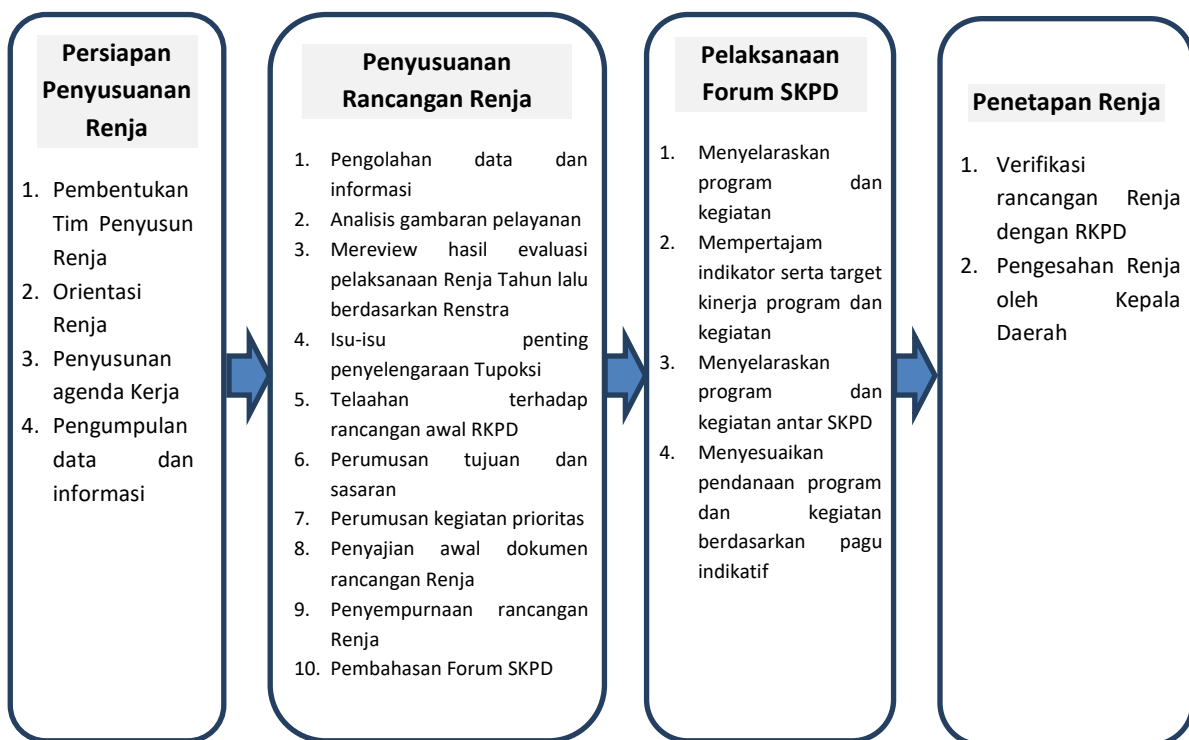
Persiapan Penyusuanan Renja

1. Pembentukan Tim Penyusun Renja
2. Orientasi Renja
3. Penyusunan agenda Kerja
4. Pengumpulan data dan informasi

Penyusuanan Rancangan Renja

1. Pengolahan data dan informasi
2. Analisis gambaran pelayanan
3. Mereview hasil evaluasi pelaksanaan Renja Tahun lalu berdasarkan Renstra
4. Isu-isu penting penyelengaraan Tupoksi
5. Telaahan terhadap rancangan awal RKPD
6. Perumusan tujuan dan sasaran
7. Perumusan kegiatan prioritas
8. Penyajian awal dokumen rancangan Renja
9. Penyempurnaan rancangan Renja
10. Pembahasan Forum SKPD

Pelaksanaan Forum SKPD

1. Menyelaraskan program dan kegiatan
2. Mempertajam indikator serta target kinerja program dan kegiatan
3. Menyelaraskan program dan kegiatan antar SKPD
4. Menyesuaikan pendanaan program dan kegiatan berdasarkan pagu indikatif

Penetapan Renja

1. Verifikasi rancangan Renja dengan RKPD
2. Pengesahan Renja oleh Kepala Daerah